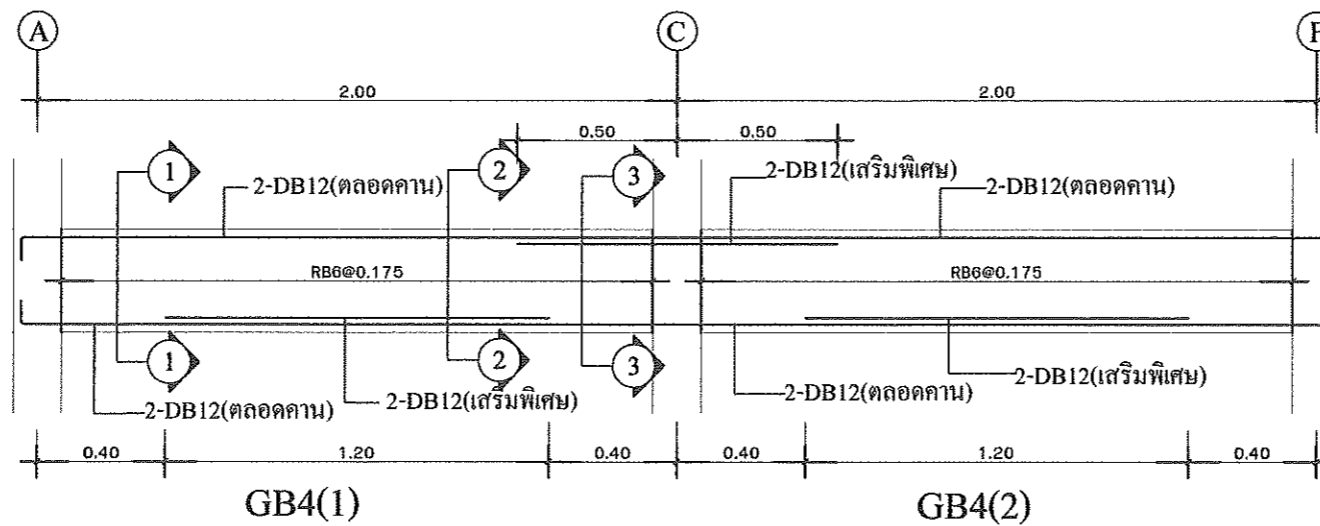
A
C
F

2.00
2.00
0.50
0.50

1
2
3
2-DB12(ตลอดคาน)
2-DB12(เสริมพิเศษ)
2-DB12(ตลอดคาน)

RB6@0.175
RB6@0.175

1
2
3
2-DB12(ตลอดคาน)
2-DB12(เสริมพิเศษ)
2-DB12(ตลอดคาน)
2-DB12(เสริมพิเศษ)

0.40
1.20
0.40
0.40
1.20
0.40

GB4(1)
GB4(2)